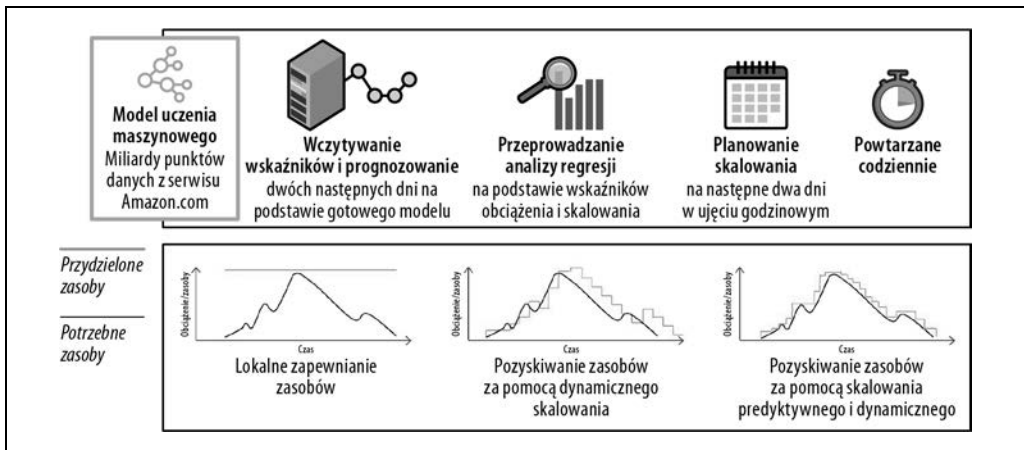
Model uczenia maszynowego
Miliardy punktów danych z serwisu Amazon.com

Wczytywanie wskaźników i prognozowanie
dwóch następnych dni na podstawie gotowego modelu

Przeprowadzanie analizy regresji
na podstawie wskaźników obciążenia i skalowania

Planowanie skalowania
na następne dwa dni w ujęciu godzinowym

Powtarzane codziennie

Przydzielone zasoby

Potrzebne zasoby

Obciążenie/zasoby
Czas
Lokalne zapewnianie zasobów

Obciążenie/zasoby
Czas
Pozyskiwanie zasobów za pomocą dynamicznego skalowania

Obciążenie/zasoby
Czas
Pozyskiwanie zasobów za pomocą skalowania predyktywnego i dynamicznego